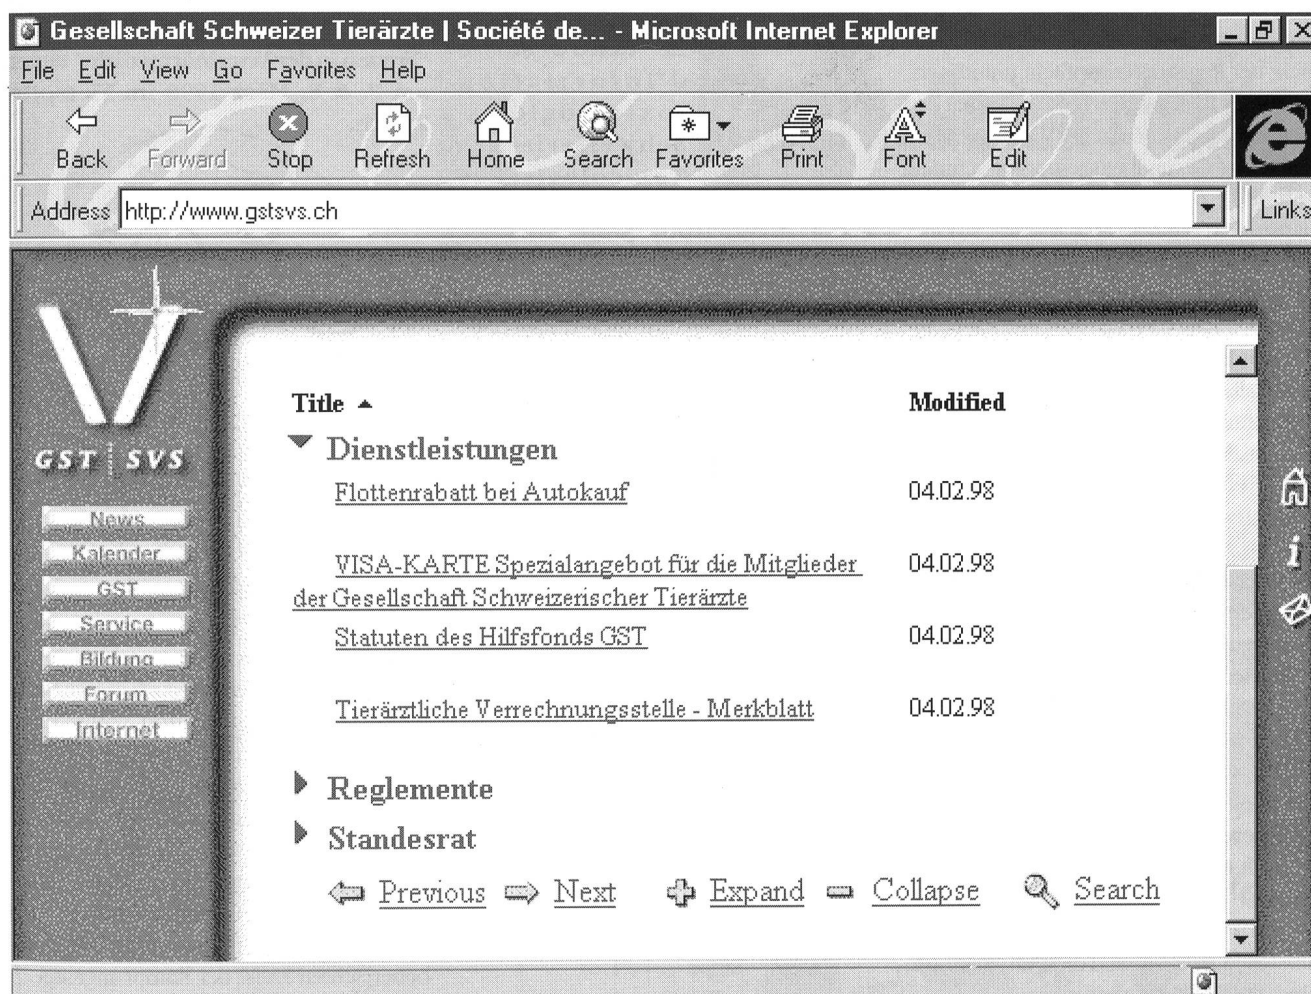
Gesellschaft Schweizer Tierärzte | Société de... - Microsoft Internet Explorer

File Edit View Go Favorites Help

Back Forward Stop Refresh Home Search Favorites Print Font Edit

Address http://www.gstsvs.ch

Links

GST | SVS

News
Kalender
GST
Service
Bildung
Forum
Internet

| Title ▲ | Modified |
|---|---|
| Dienstleistungen | |
| Flottenrabatt bei Autokauf | 04.02.98 |
| VISA-KARTE Spezialangebot für die Mitglieder der Gesellschaft Schweizerischer Tierärzte | 04.02.98 |
| Statuten des Hilfsfonds GST | 04.02.98 |
| Tierärztliche Verrechnungsstelle - Merkblatt | 04.02.98 |

Reglemente

Standesrat

Previous Next Expand Collapse Search